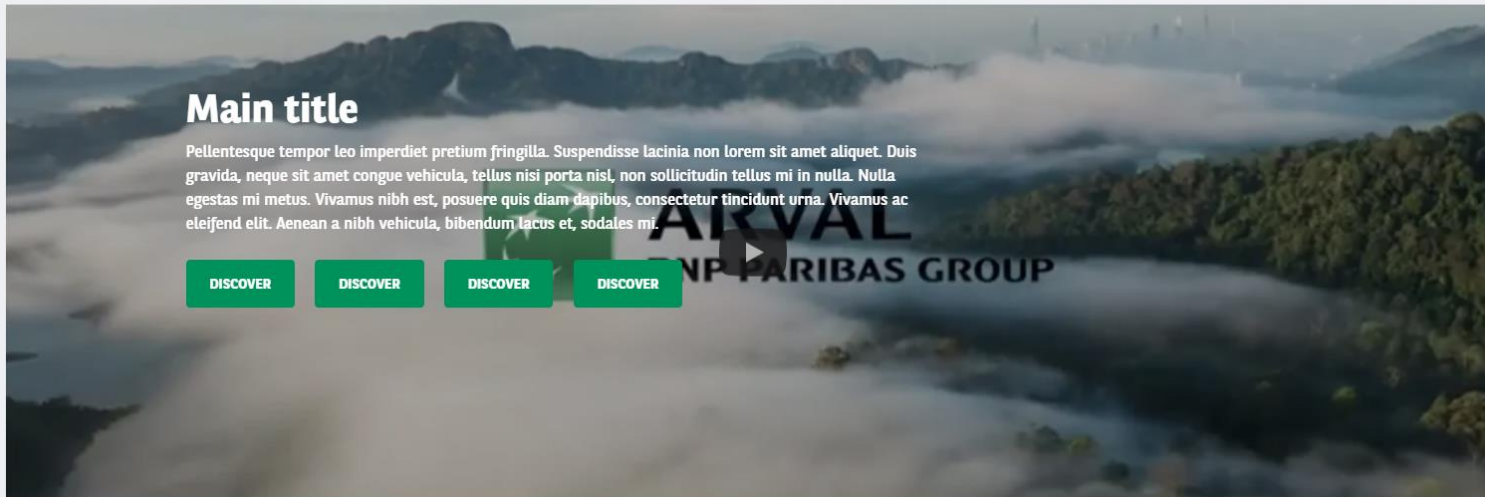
Main title

Pellentesque tempor leo imperdiet pretium fringilla. Suspendisse lacinia non lorem sit amet aliquet. Duis gravida, neque sit amet congue vehicula, tellus nisi porta nisl, non sollicitudin tellus mi in nulla. Nulla egestas mi metus. Vivamus nibh est, posuere quis diam dapibus, consectetur tincidunt urna. Vivamus ac eleifend elit. Aenean a nibh vehicula, bibendum lacus et, sodales mi.

DISCOVER DISCOVER DISCOVER DISCOVER

ARVAL
BNP PARIBAS GROUP